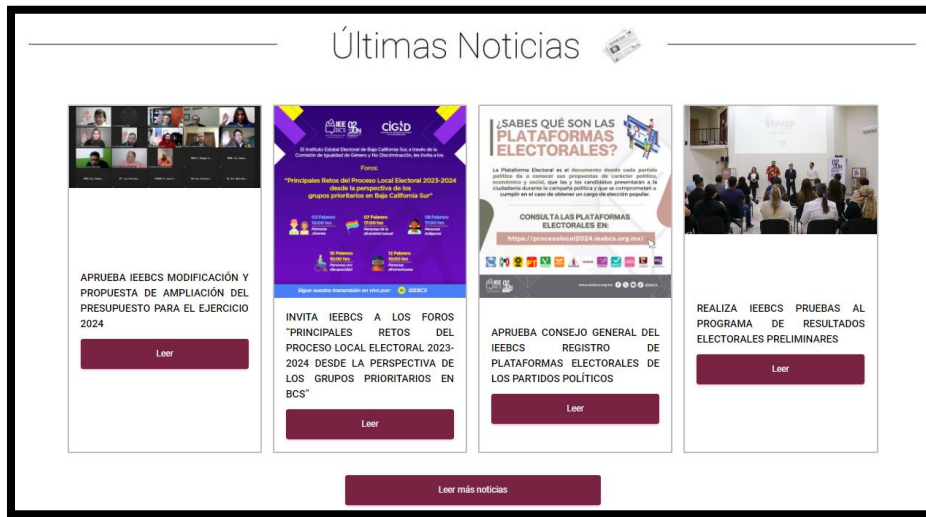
Últimas Noticias

APRUEBA IEEBCS MODIFICACIÓN Y PROPUESTA DE AMPLIACIÓN DEL PRESUPUESTO PARA EL EJERCICIO 2024

Leer

IEE BCS CIGND

El Instituto Estatal Electoral de Baja California Sur, a través de la Comisión de Igualdad de Género y No Discriminación, te invita a los

Foros:

"Principales Retos del Proceso Local Electoral 2023-2024 desde la perspectiva de los grupos prioritarios en Baja California Sur"

Sigue nuestra transmisión en vivo por: IEEBCS

INVITA IEEBCS A LOS FOROS "PRINCIPALES RETOS DEL PROCESO LOCAL ELECTORAL 2023-2024 DESDE LA PERSPECTIVA DE LOS GRUPOS PRIORITARIOS EN BCS"

Leer

¿SABES QUÉ SON LAS PLATAFORMAS ELECTORALES?

La Plataforma Electoral es el documento donde cada partido político da a conocer sus propuestas de carácter político, económico y social, que las y los candidatos presentarán a la ciudadanía durante la campaña política y que se comprometen a cumplir en el caso de obtener un cargo de elección popular.

CONSULTA LAS PLATAFORMAS ELECTORALES EN:

https://procesolocal2024.ieebcs.org.mx/

APRUEBA CONSEJO GENERAL DEL IEEBCS REGISTRO DE PLATAFORMAS ELECTORALES DE LOS PARTIDOS POLÍTICOS

Leer

REALIZA IEEBCS PRUEBAS AL PROGRAMA DE RESULTADOS ELECTORALES PRELIMINARES

Leer

Leer más noticias